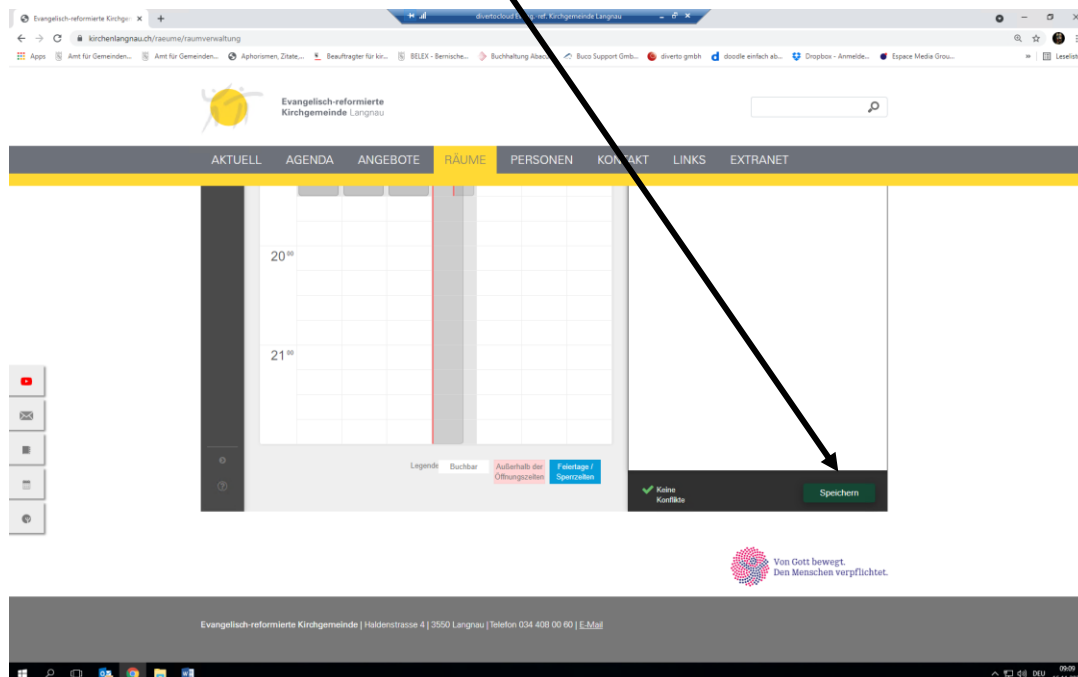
Evangelisch-reformierte Kirchge ×  +

divertocloud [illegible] ref. Kirchgemeinde Langnau

kirchenlangnau.ch/raeume/raumverwaltung

Apps  Amt für Gemeinden...  Amt für Gemeinden...  Aphorismen, Zitate...  Beauftragter für kir...  BELEX - Bernische...  Buchhaltung Abac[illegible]  Buco Support Gmb...  diverto gmbh  doodle einfach ab...  Dropbox - Anmelde...  Espace Media Grou...  Leselist

Evangelisch-reformierte Kirchgemeinde Langnau

AKTUELL  AGENDA  ANGEBOTE  RÄUME  PERSONEN  KO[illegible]AKT  LINKS  EXTRANET

$20^{00}$

$21^{00}$

Legende  Buchbar  Außerhalb der Öffnungszeiten  Feiertage / Sperrzeiten

Keine Konflikte

Speichern

Von Gott bewegt. Den Menschen verpflichtet.

Evangelisch-reformierte Kirchgemeinde | Haldenstrasse 4 | 3550 Langnau | Telefon 034 408 00 60 | E-Mail

DEU 09:09